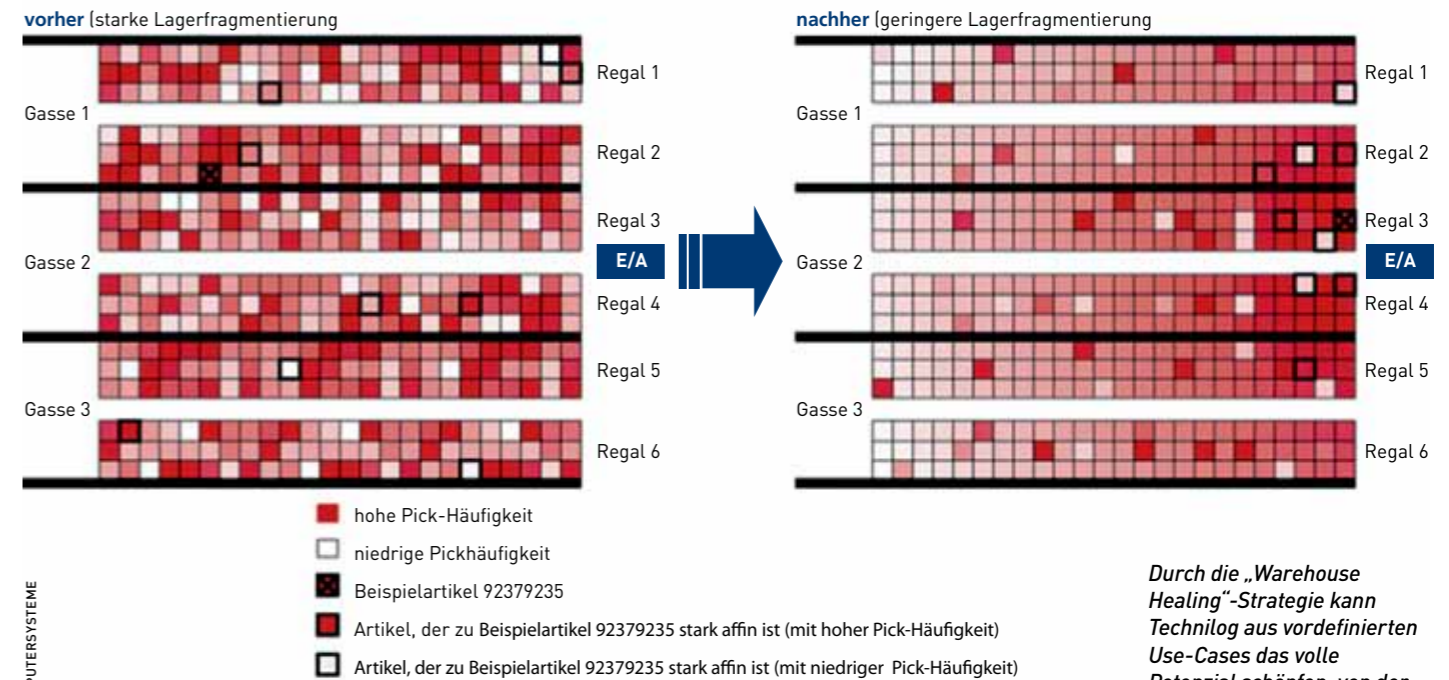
vorher (starke Lagerfragmentierung

Regal 1
Gasse 1
Regal 2
Regal 3
E/A
Gasse 2
Regal 4
Regal 5
Gasse 3
Regal 6

nachher (geringere Lagerfragmentierung

Regal 1
Gasse 1
Regal 2
Regal 3
E/A
Gasse 2
Regal 4
Regal 5
Gasse 3
Regal 6

hohe Pick-Häufigkeit
niedrige Pickhäufigkeit
Beispielartikel 92379235
Artikel, der zu Beispielartikel 92379235 stark affin ist (mit hoher Pick-Häufigkeit)
Artikel, der zu Beispielartikel 92379235 stark affin ist (mit niedriger Pick-Häufigkeit)

PUTERSYSTEME

Durch die „Warehouse Healing"-Strategie kann Technilog aus vordefinierten Use-Cases das volle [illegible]